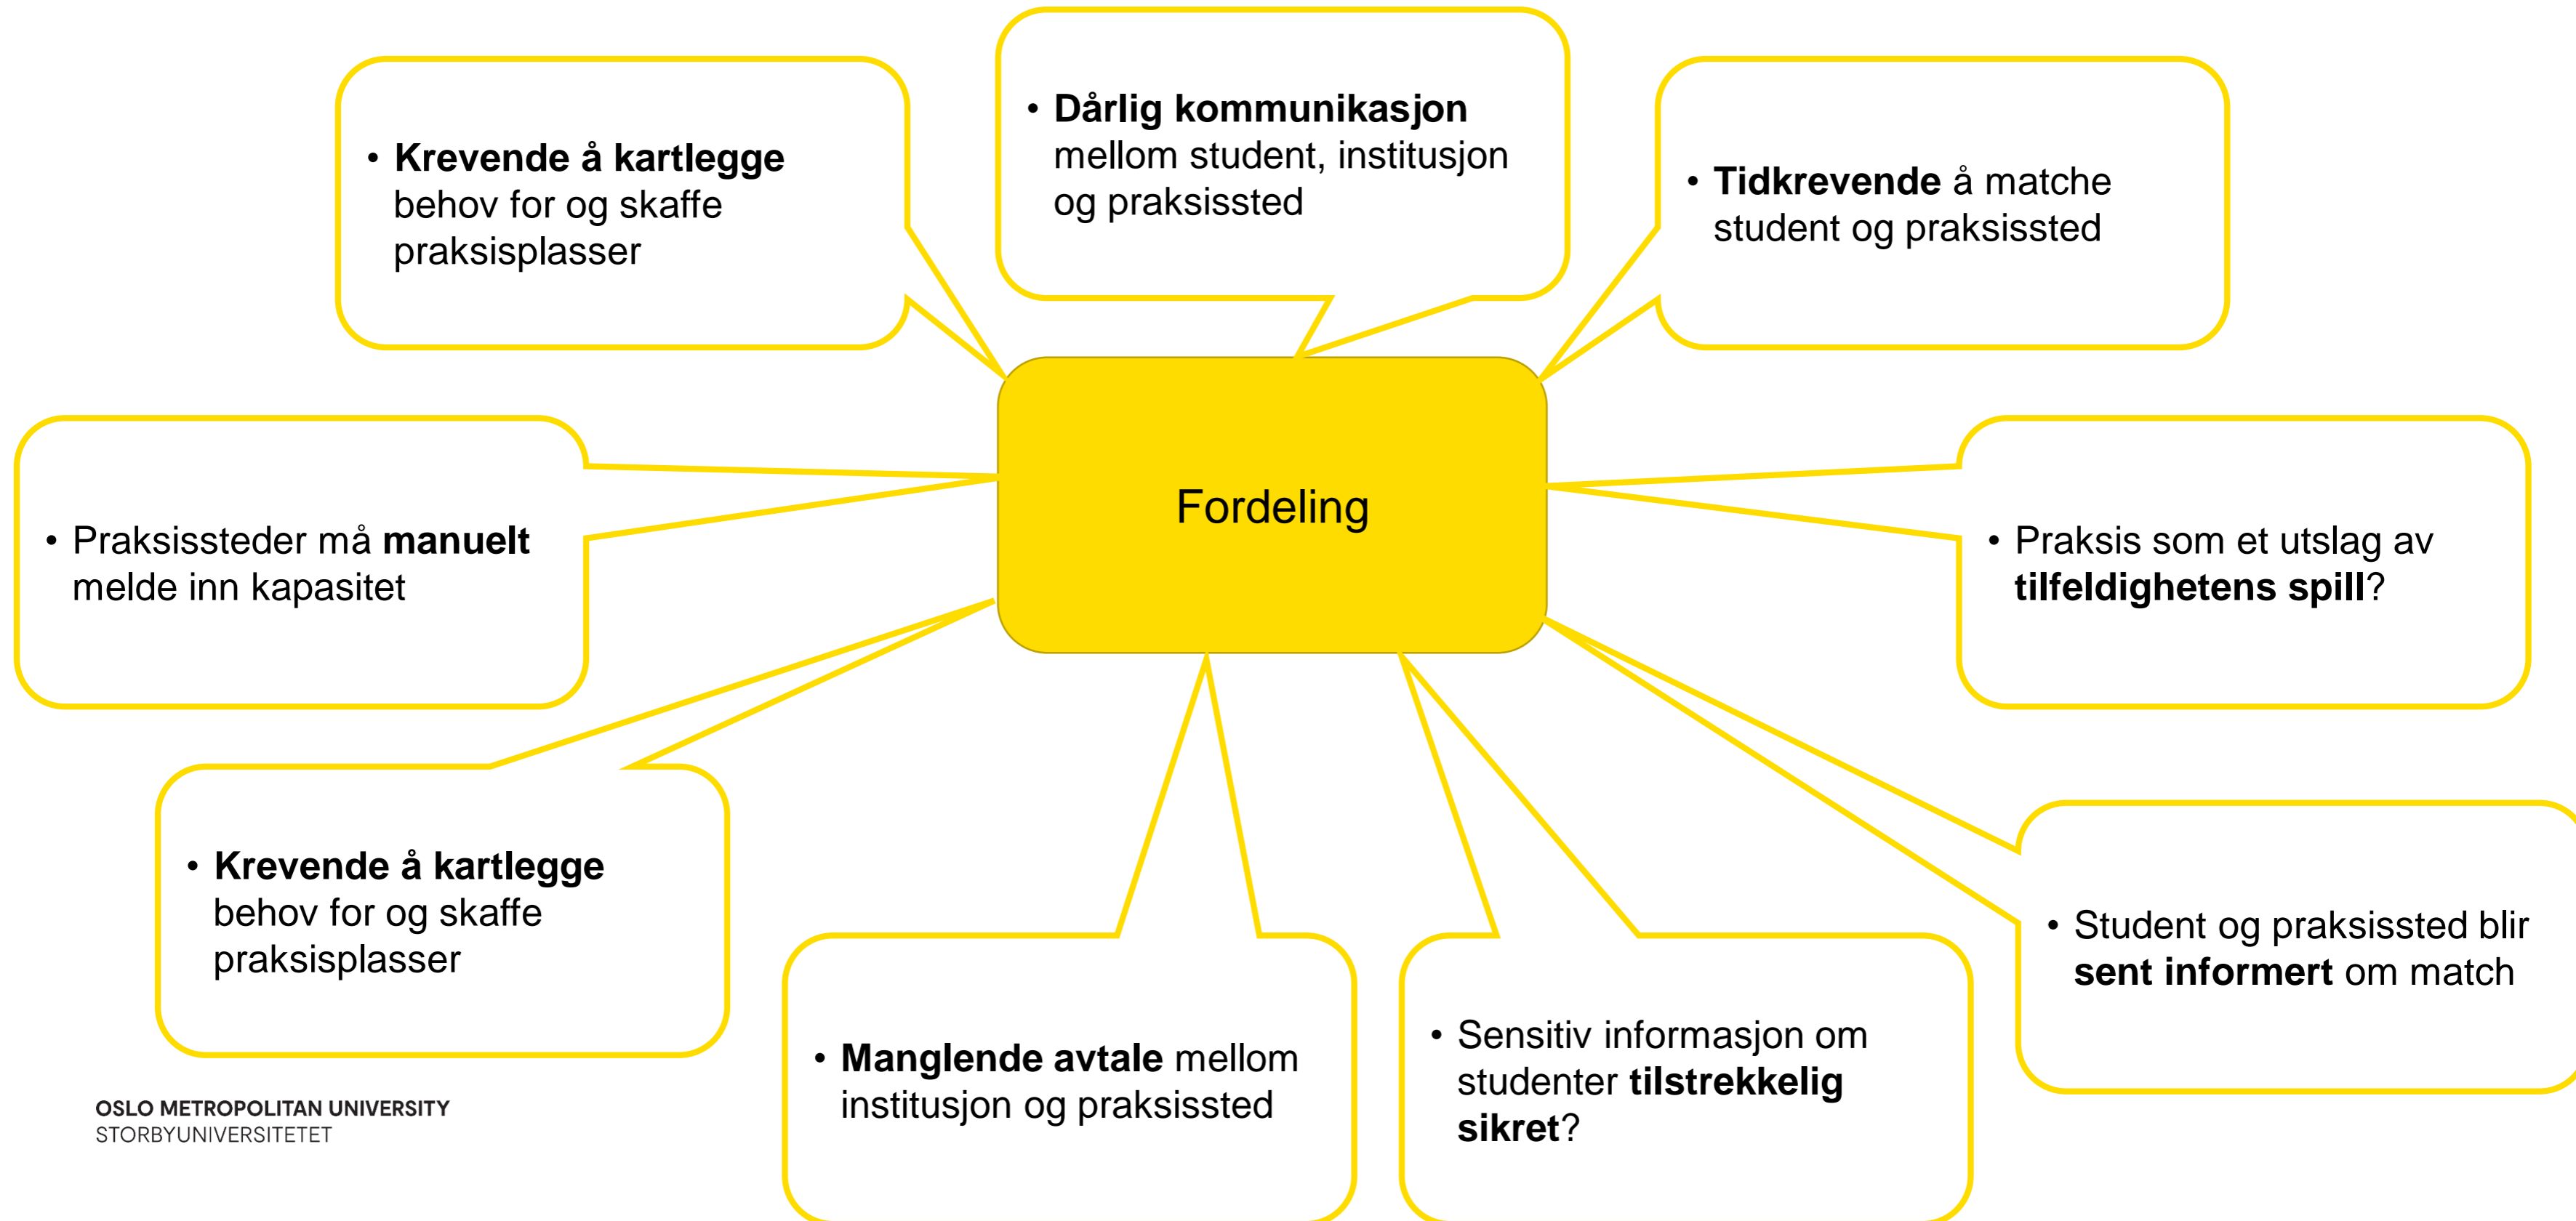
• Krevende å kartlegge behov for og skaffe praksisplasser

• Dårlig kommunikasjon mellom student, institusjon og praksissted

• Tidkrevende å matche student og praksissted

Fordeling

• Praksissteder må manuelt melde inn kapasitet

• Praksis som et utslag av tilfeldighetens spill?

• Krevende å kartlegge behov for og skaffe praksisplasser

• Manglende avtale mellom institusjon og praksissted

• Sensitiv informasjon om studenter tilstrekkelig sikret?

• Student og praksissted blir sent informert om match

OSLO METROPOLITAN UNIVERSITY
STORBYUNIVERSITETET